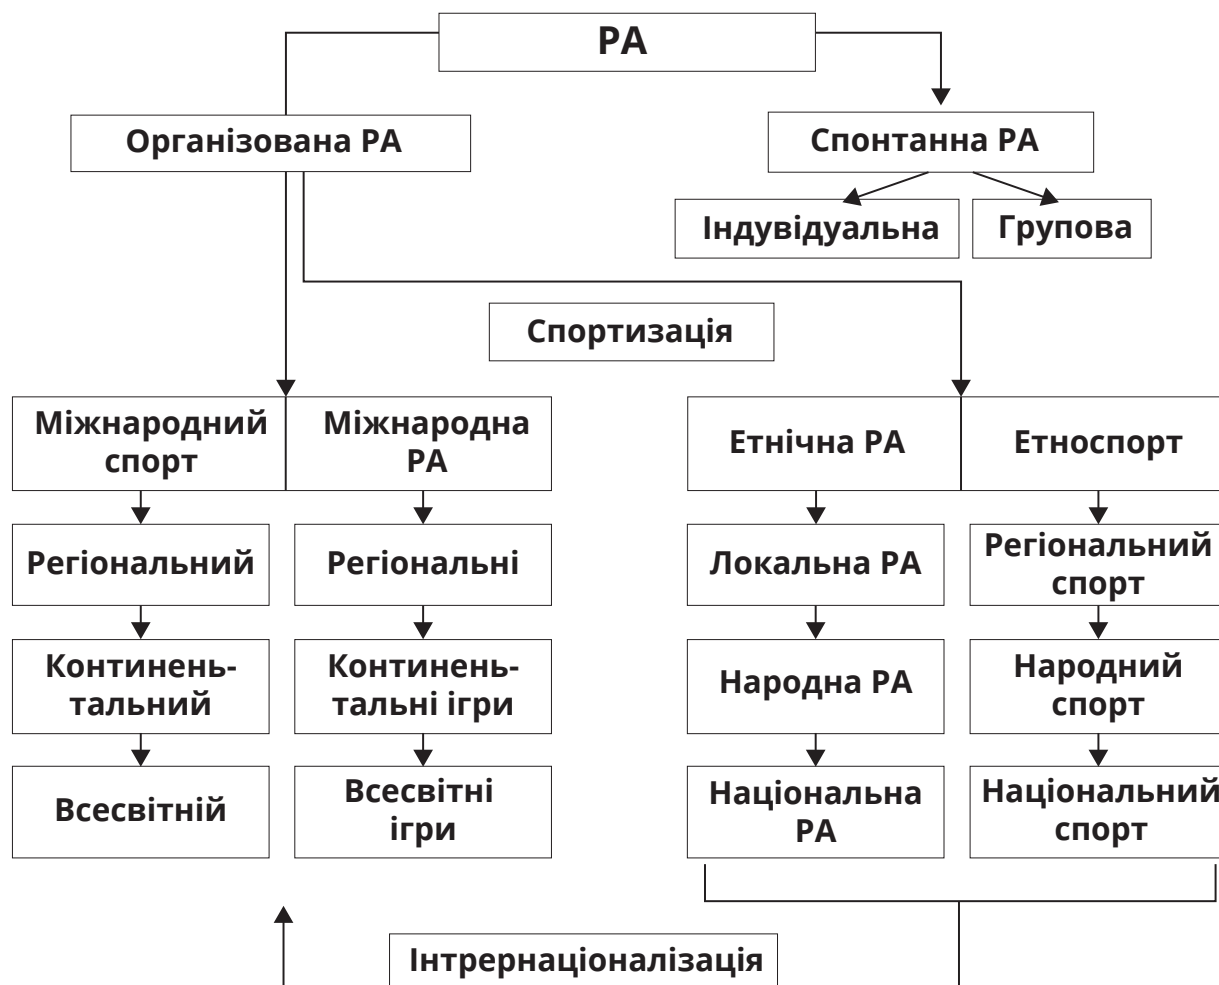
РА

Організована РА

Спонтанна РА

Індувідуальна

Групова

Спортизація

Міжнародний спорт

Міжнародна РА

Етнічна РА

Етноспорт

Регіональний

Регіональні

Локальна РА

Регіональний спорт

Континентальний

Континентальні ігри

Народна РА

Народний спорт

Всесвітній

Всесвітні ігри

Національна РА

Національний спорт

Інтрернаціоналізація